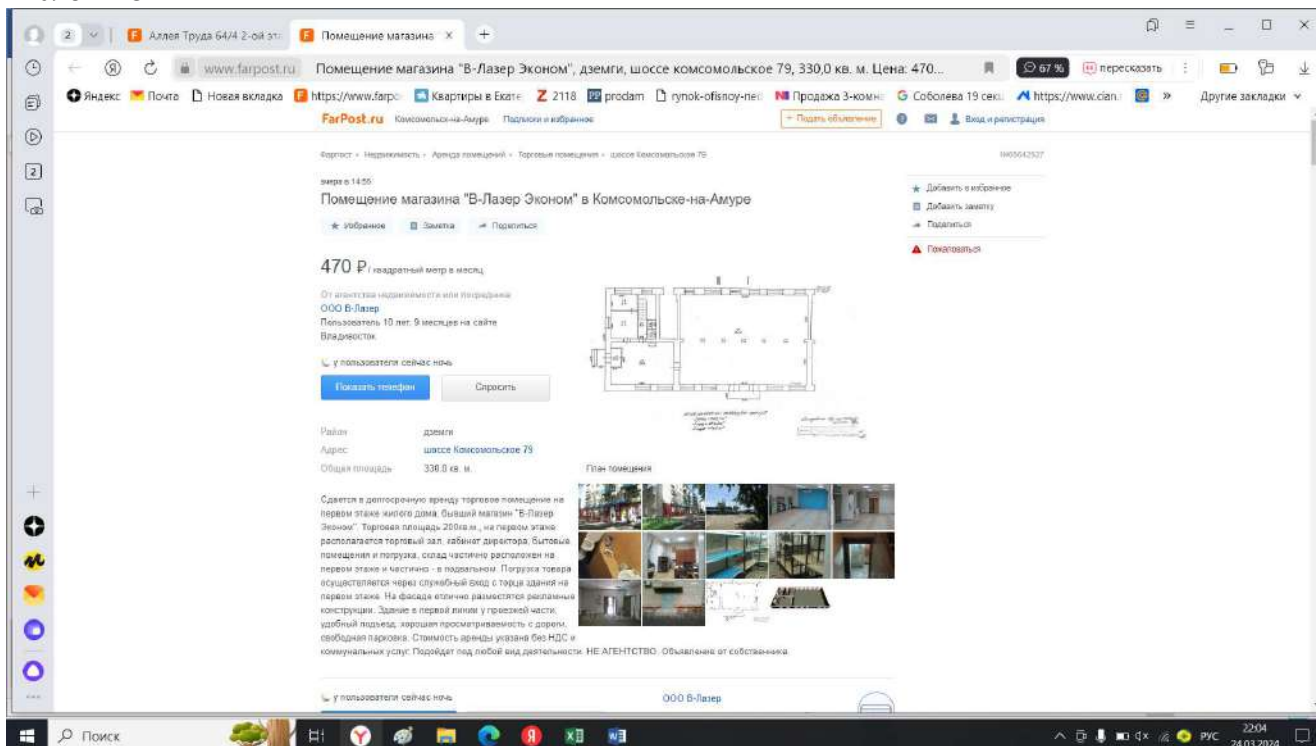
2 Аллея Труда 64/4 2-ой эт Помещение магазина ×

www.farpost.ru Помещение магазина "В-Лазер Эконом", дземги, шоссе комсомольское 79, 330,0 кв. м. Цена: 470... 67 % пересказать

Яндекс Почта Новая вкладка https://www.farpo Квартиры в Екате 2118 prodam rynok-ofisnoy-ne Продажа 3-комн Соболева 19 сек https://www.cian » Другие закладки

FarPost.ru Комсомольск-на-Амуре Подписки и избранное + Подать объявление Вход и регистрация

Фарпост » Недвижимость » Аренда помещений » Торговые помещения » шоссе Комсомольское 79

вчера в 14:55

Помещение магазина "В-Лазер Эконом" в Комсомольске-на-Амуре

Избранное Заметка Поделиться

Добавить в избранное
Добавить заметку
Поделиться
Пожаловаться

470 ₽ / квадратный метр в месяц

От агентства недвижимости или посредника
ООО В-Лазер
Пользователь 10 лет, 9 месяцев на сайте
Владивосток

у пользователя сейчас ночь

Показать телефон Спросить

| Район | дземги |
|---|---|
| Адрес | шоссе Комсомольское 79 |
| Общая площадь | 330.0 кв. м. |

План помещения

Сдается в долгосрочную аренду торговое помещение на первом этаже жилого дома, бывший магазин "В-Лазер Эконом". Торговая площадь 200кв.м., на первом этаже располагается торговый зал, кабинет директора, бытовые помещения и погрузка, склад частично расположен на первом этаже и частично - в подвальном. Погрузка товара осуществляется через служебный вход с торца здания на первом этаже. На фасаде отлично разместятся рекламные конструкции. Здание в первой линии у проезжей части, удобный подъезд, хорошая просматриваемость с дороги, свободная парковка. Стоимость аренды указана без НДС и коммунальных услуг. Подойдет под любой вид деятельности. НЕ АГЕНТСТВО. Объявление от собственника.

у пользователя сейчас ночь ООО В-Лазер

Поиск РУС 22:04 24.03.2024